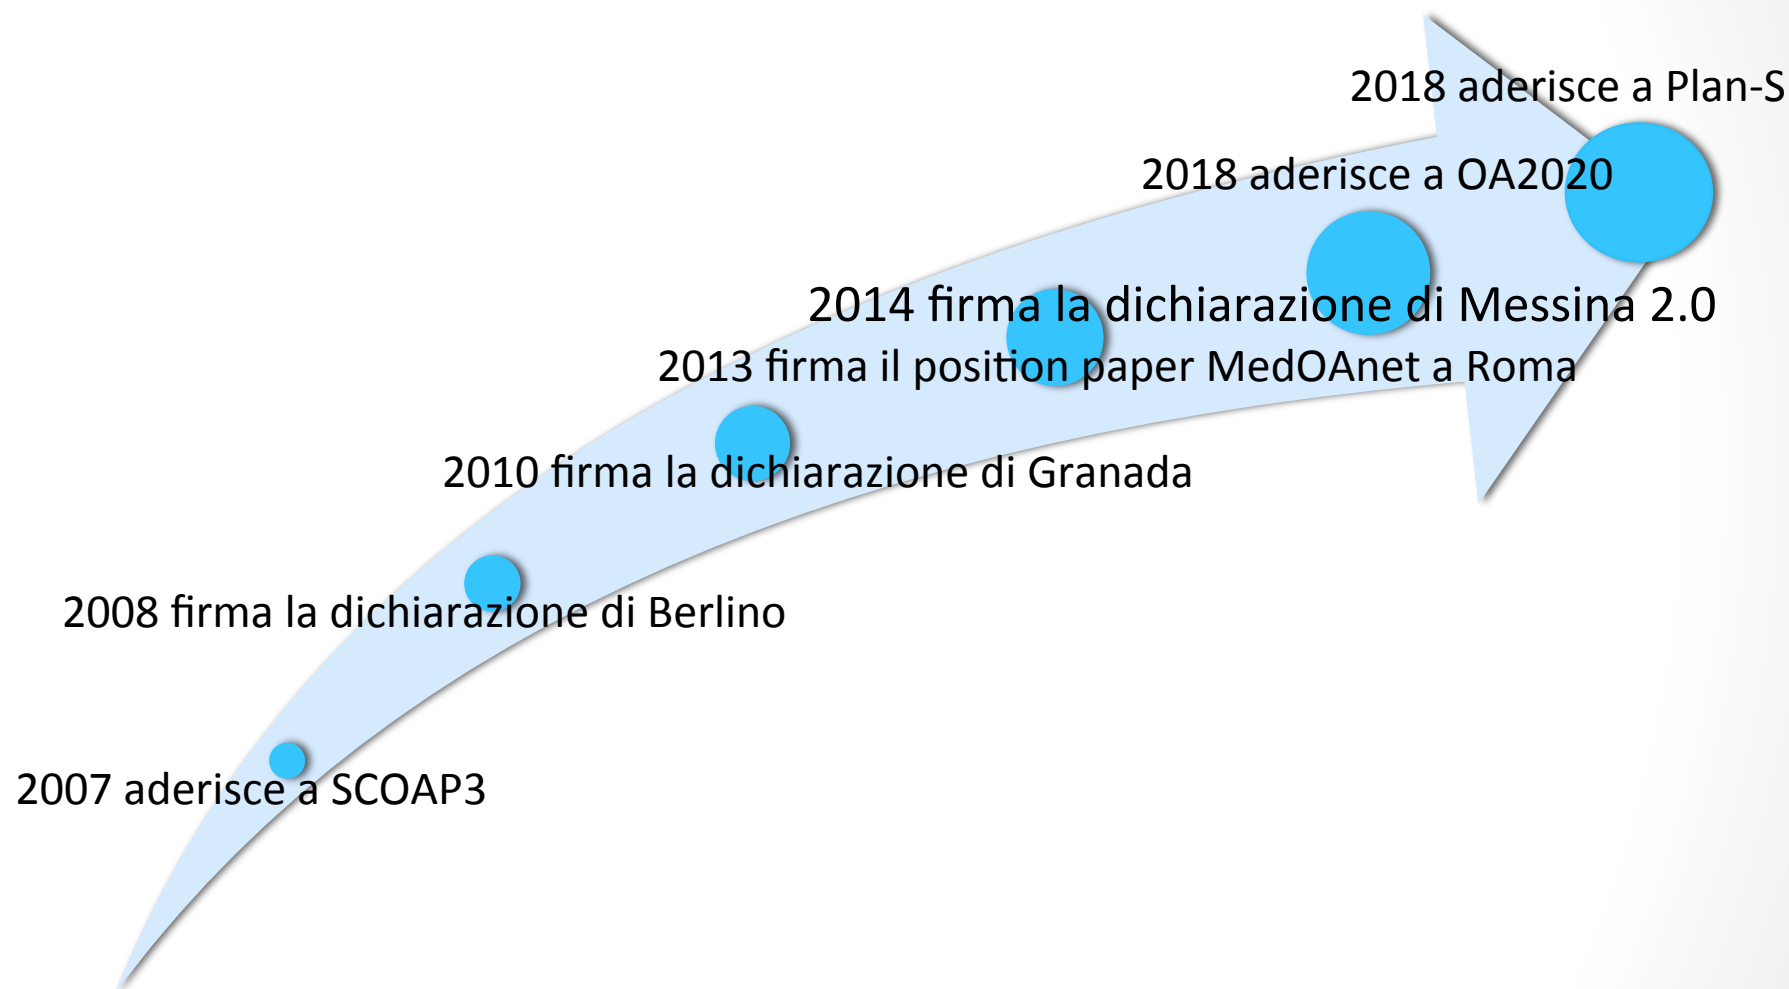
2018 aderisce a Plan-S

2018 aderisce a OA2020

2014 firma la dichiarazione di Messina 2.0

2013 firma il position paper MedOAnet a Roma

2010 firma la dichiarazione di Granada

2008 firma la dichiarazione di Berlino

2007 aderisce a SCOAP3